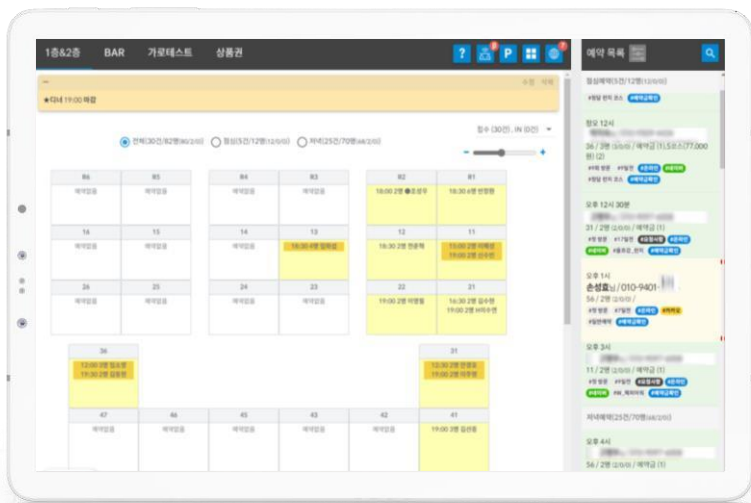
1층&2층 BAR 가로테스트 상품권

?

P

예약 목록

★디너 19:00 마감

수정 삭제

전체(30건/82명) 점심(5건/12명) 저녁(25건/70명)

B6 예약없음

B5 예약없음

B4 예약없음

B3 예약없음

B2 18:00 2명 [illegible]

B1 18:30 4명 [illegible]

16 예약없음

15 예약없음

14 예약없음

13 18:30 4명 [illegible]

12 18:30 2명 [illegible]

11 19:00 2명 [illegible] 19:00 2명 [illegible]

26 예약없음

25 예약없음

24 예약없음

23 예약없음

22 19:00 2명 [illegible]

21 19:00 2명 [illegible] 19:00 2명 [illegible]

36 12:00 2명 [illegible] 19:30 2명 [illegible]

31 12:30 2명 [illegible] 19:30 2명 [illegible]

47 예약없음

46 예약없음

45 예약없음

44 예약없음

43 예약없음

42 예약없음

41 19:00 3명 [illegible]

점심예약(5건/12명)

정오 12시

26 / 2명 / 예약금 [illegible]

오후 12시 30분

31 / 2명 / 예약금 (1)

오후 1시

손성효님 / 010-9401-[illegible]

56 / 2명

오후 3시

11 / 2명 / 예약금 (1)

저녁예약(25건/70명)

오후 4시

56 / 2명 / 예약금 (1)